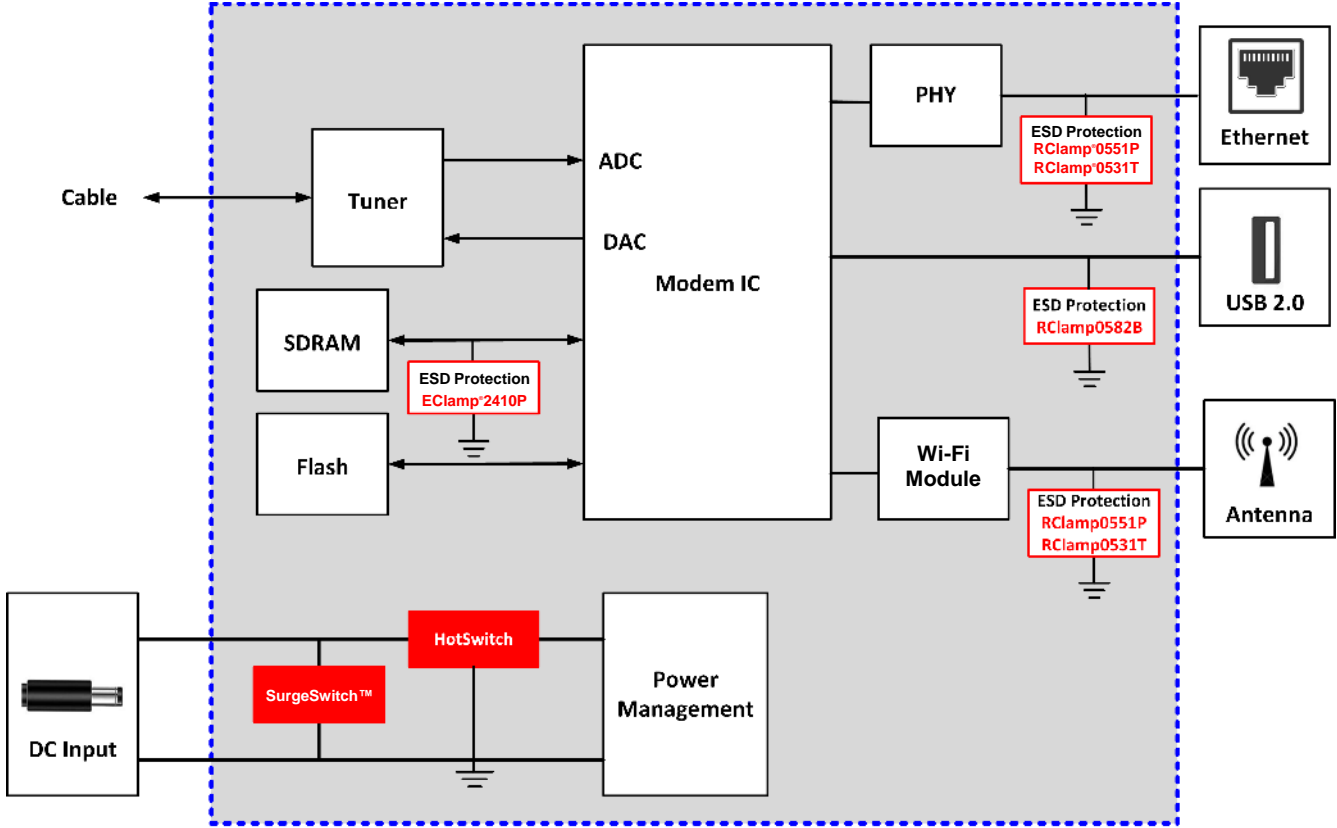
Cable

Tuner

ADC

DAC

Modem IC

PHY

ESD Protection
RClamp®0551P
RClamp®0531T

Ethernet

USB 2.0

ESD Protection
RClamp0582B

SDRAM

ESD Protection
EClamp®2410P

Flash

Wi-Fi Module

Antenna

ESD Protection
RClamp0551P
RClamp0531T

HotSwitch

SurgeSwitch™

Power Management

DC Input